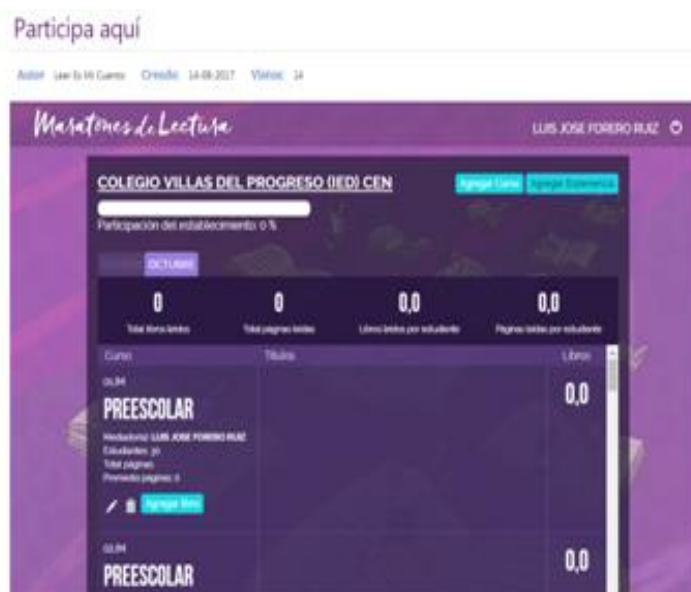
Participa aquí

Autor: Leer Es Mi Cuento Creado: 14-08-2017 Vistos: 14

Maratones de Lectura

LUIS JOSE FORERO RUIZ

COLEGIO VILLAS DEL PROGRESO (IED) CEN

Agregar Curso Agregar Experiencia

Participación del establecimiento: 0 %

OCTUBRE

| 0 | 0 | 0,0 | 0,0 |
|---|---|---|---|
| Total libros leídos | Total páginas leídas | Libros leídos por estudiante | Páginas leídas por estudiante |

| Curso | Títulos | Libros |
|---|---|---|
| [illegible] PREESCOLAR Mediador(a): LUIS JOSE FORERO RUIZ Estudiantes: 20 Total páginas: Promedio páginas: 0 Agregar libro | | 0,0 |
| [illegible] PREESCOLAR | | 0,0 |